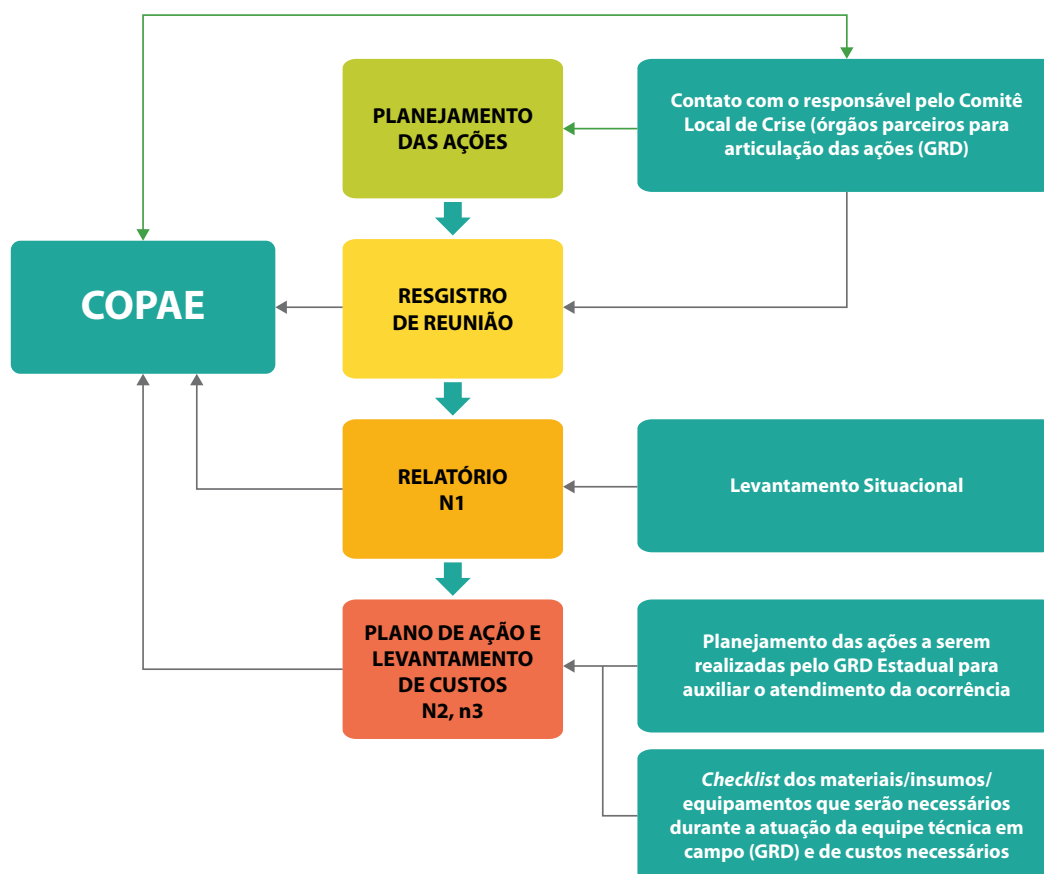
PLANEJAMENTO DAS AÇÕES

Contato com o responsável pelo Comitê Local de Crise (órgãos parceiros para articulação das ações (GRD)

COPAE

RESGISTRO DE REUNIÃO

RELATÓRIO N1

Levantamento Situacional

PLANO DE AÇÃO E LEVANTAMENTO DE CUSTOS N2, n3

Planejamento das ações a serem realizadas pelo GRD Estadual para auxiliar o atendimento da ocorrência

*Checklist* dos materiais/insumos/ equipamentos que serão necessários durante a atuação da equipe técnica em campo (GRD) e de custos necessários